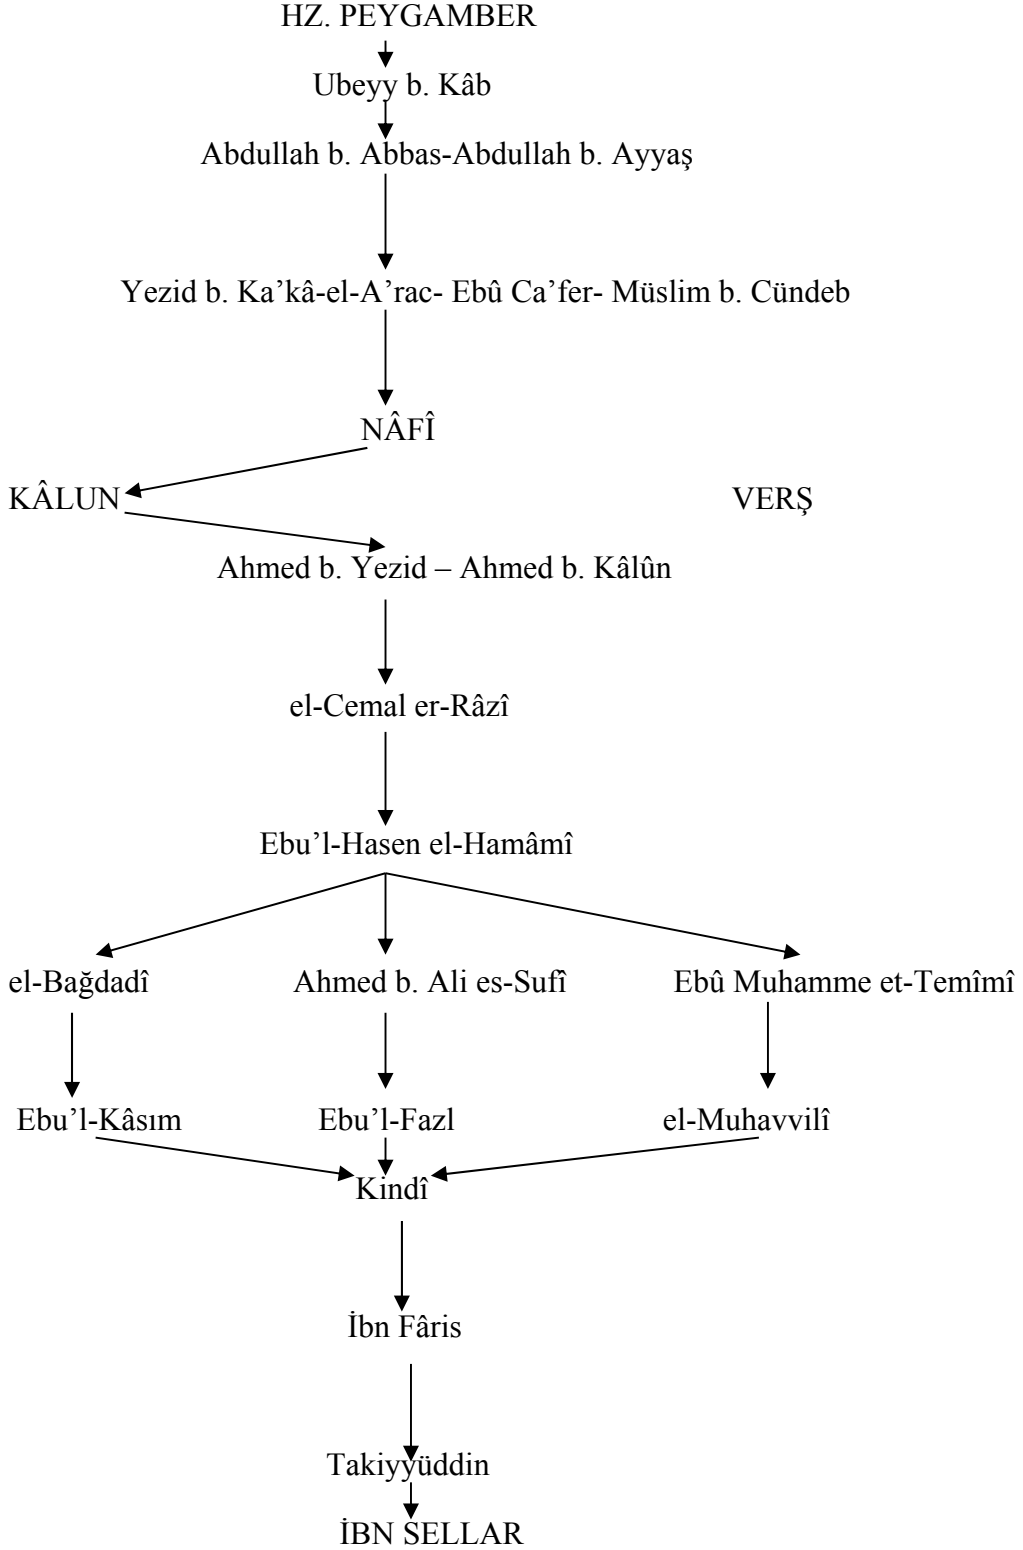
HZ. PEYGAMBER

Ubeyy b. Kâb

Abdullah b. Abbas-Abdullah b. Ayyaş

Yezid b. Ka'kâ-el-A'rac- Ebû Ca'fer- Müslim b. Cündeb

NÂFÎ

KÂLUN

VERŞ

Ahmed b. Yezid – Ahmed b. Kâlûn

el-Cemal er-Râzî

Ebu'l-Hasen el-Hamâmî

el-Bağdadî

Ahmed b. Ali es-Sufî

Ebû Muhamme et-Temîmî

Ebu'l-Kâsım

Ebu'l-Fazl

el-Muhavvilî

Kindî

İbn Fâris

Takiyyüddin

İBN SELLAR